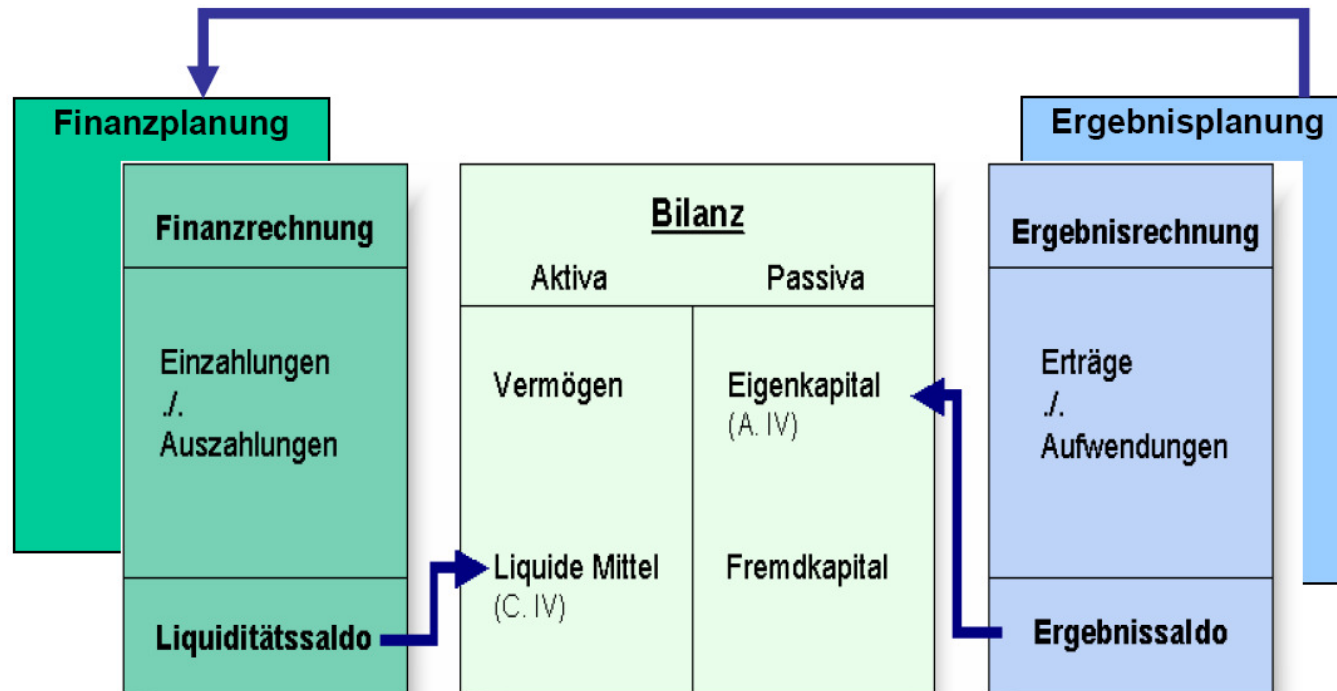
Finanzplanung

Finanzrechnung

Einzahlungen
./.
Auszahlungen

Liquiditätssaldo

Bilanz

Aktiva

Passiva

Vermögen

Eigenkapital
(A. IV)

Liquide Mittel
(C. IV)

Fremdkapital

Ergebnisplanung

Ergebnisrechnung

Erträge
./.
Aufwendungen

Ergebnissaldo